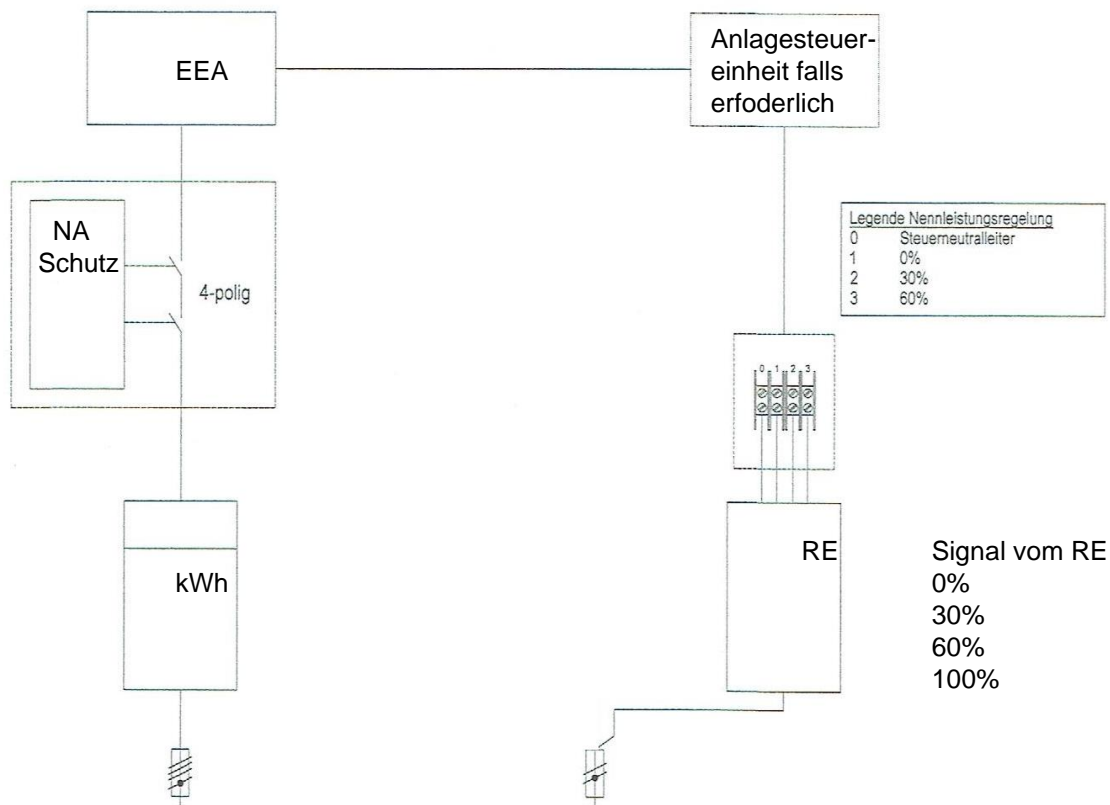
EEA

Anlagesteuereinheit falls erfoderlich

NA Schutz

4-polig

Legende Nennleistungsregelung

| | |
|---|---|
| 0 | Steuerneutralleiter |
| 1 | 0% |
| 2 | 30% |
| 3 | 60% |

0 1 2 3

kWh

RE

Signal vom RE
0%
30%
60%
100%